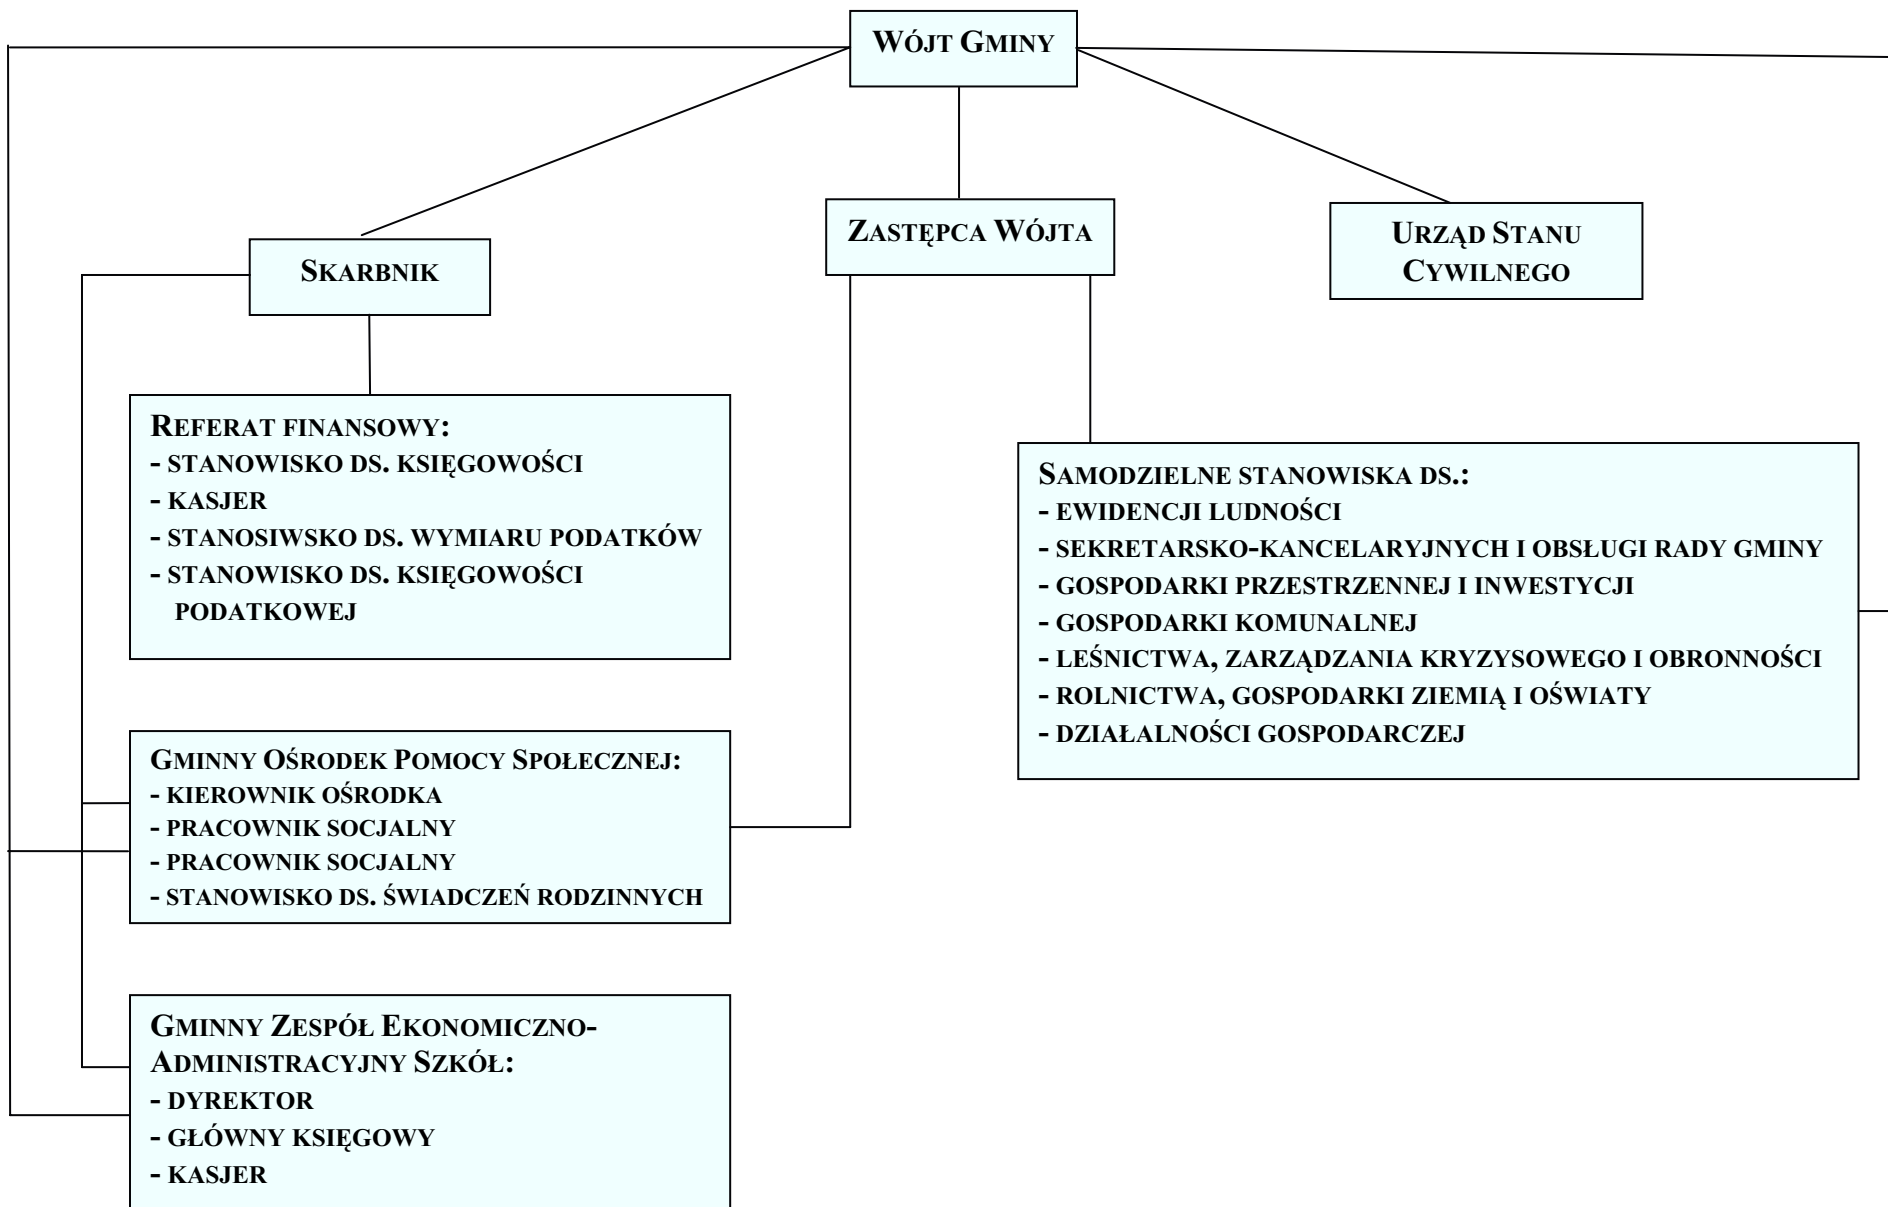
WÓJT GMINY

SKARBNIK

ZASTĘPCA WÓJTA

URZĄD STANU CYWILNEGO

REFERAT FINANSOWY:
- STANOWISKO DS. KSIĘGOWOŚCI
- KASJER
- STANOSIWSKO DS. WYMIARU PODATKÓW
- STANOWISKO DS. KSIĘGOWOŚCI PODATKOWEJ

SAMODZIELNE STANOWISKA DS.:
- EWIDENCJI LUDNOŚCI
- SEKRETARSKO-KANCELARYJNYCH I OBSŁUGI RADY GMINY
- GOSPODARKI PRZESTRZENNEJ I INWESTYCJI
- GOSPODARKI KOMUNALNEJ
- LEŚNICTWA, ZARZĄDZANIA KRYZYSOWEGO I OBRONNOŚCI
- ROLNICTWA, GOSPODARKI ZIEMIĄ I OŚWIATY
- DZIAŁALNOŚCI GOSPODARCZEJ

GMINNY OŚRODEK POMOCY SPOŁECZNEJ:
- KIEROWNIK OŚRODKA
- PRACOWNIK SOCJALNY
- PRACOWNIK SOCJALNY
- STANOWISKO DS. ŚWIADCZEŃ RODZINNYCH

GMINNY ZESPÓŁ EKONOMICZNO-ADMINISTRACYJNY SZKÓŁ:
- DYREKTOR
- GŁÓWNY KSIĘGOWY
- KASJER